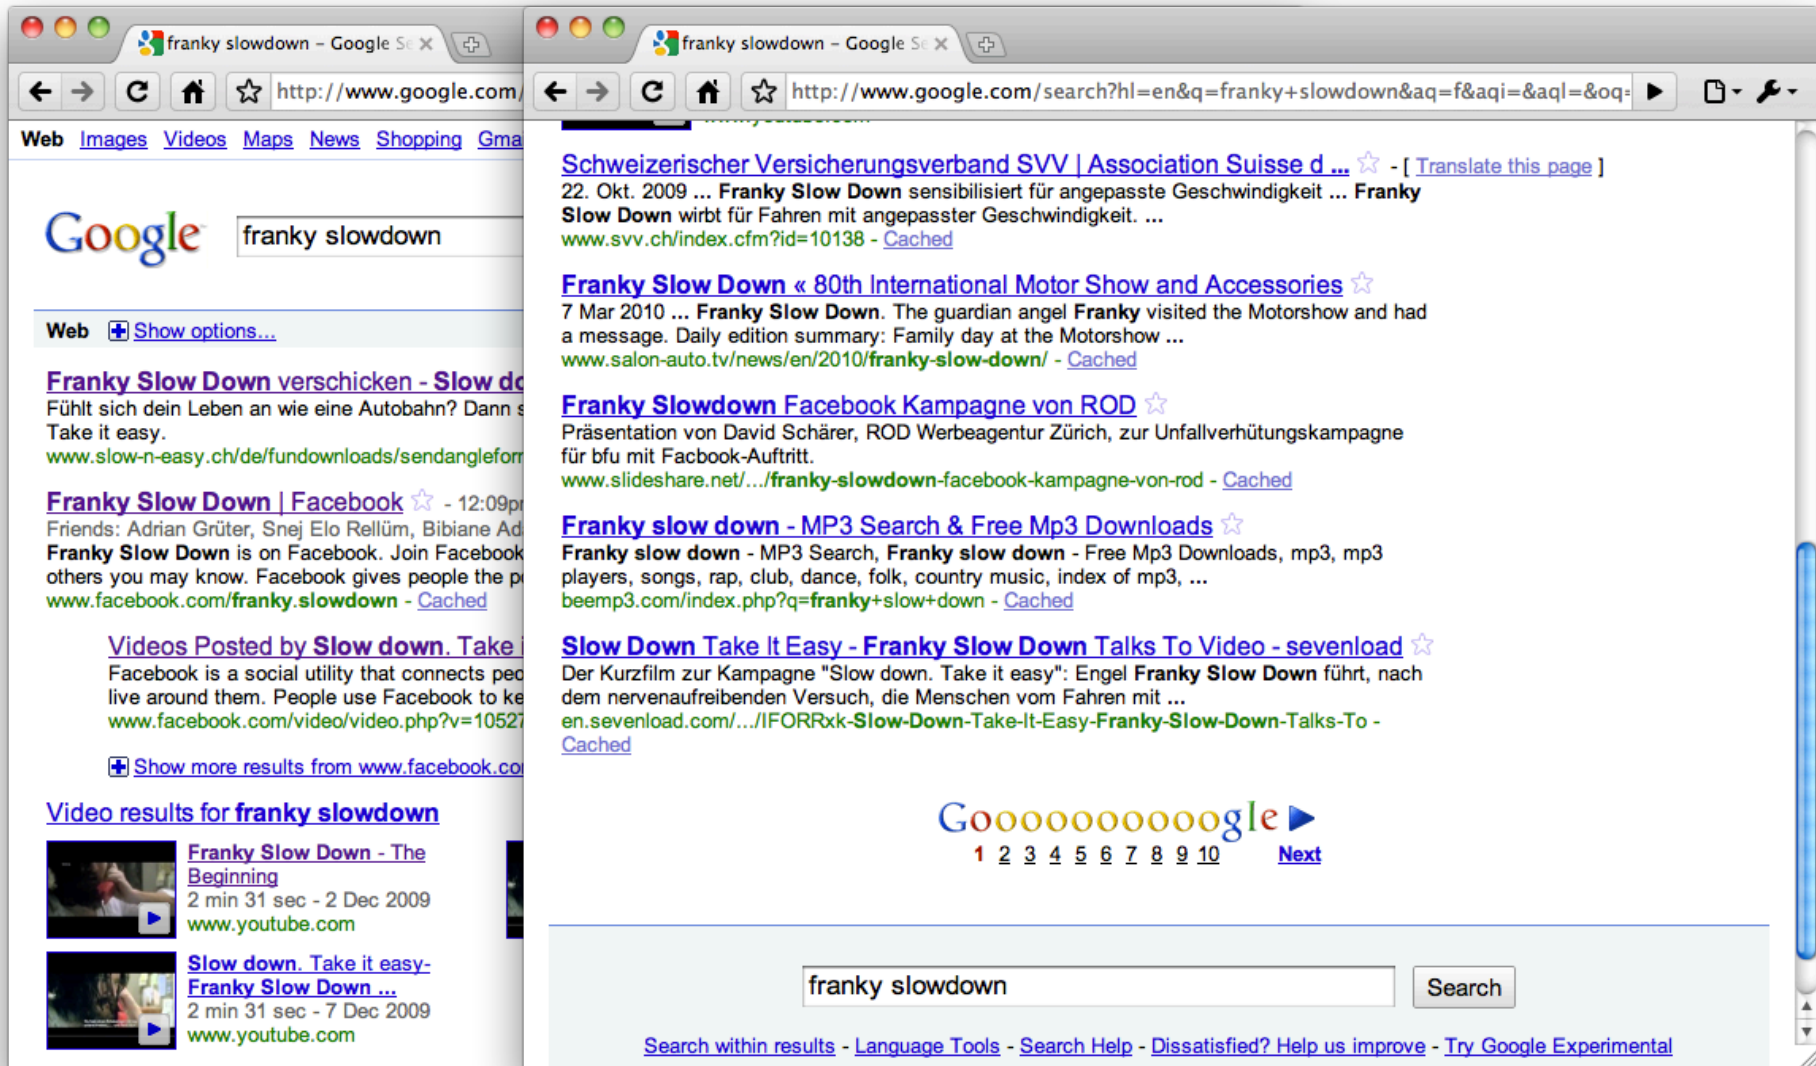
franky slowdown – Google Se ×

http://www.google.com/

Web Images Videos Maps News Shopping Gma

Google franky slowdown

Web Show options...

Franky Slow Down verschicken - Slow do
Fühlt sich dein Leben an wie eine Autobahn? Dann s
Take it easy.
www.slow-n-easy.ch/de/fundownloads/sendanglefor

Franky Slow Down | Facebook - 12:09p
Friends: Adrian Grüter, Snej Elo Rellüm, Bibiane Ad
Franky Slow Down is on Facebook. Join Facebook
others you may know. Facebook gives people the p
www.facebook.com/franky.slowdown - Cached

Videos Posted by Slow down. Take i
Facebook is a social utility that connects peo
live around them. People use Facebook to ke
www.facebook.com/video/video.php?v=10527

Show more results from www.facebook.co

Video results for franky slowdown

Franky Slow Down - The Beginning
2 min 31 sec - 2 Dec 2009
www.youtube.com

Slow down. Take it easy- Franky Slow Down ...
2 min 31 sec - 7 Dec 2009
www.youtube.com

franky slowdown – Google Se ×

http://www.google.com/search?hl=en&q=franky+slowdown&aq=f&aqi=&aql=&oq=

Schweizerischer Versicherungsverband SVV | Association Suisse d ... - [ Translate this page ]
22. Okt. 2009 ... Franky Slow Down sensibilisiert für angepasste Geschwindigkeit ... Franky Slow Down wirbt für Fahren mit angepasster Geschwindigkeit. ...
www.svv.ch/index.cfm?id=10138 - Cached

Franky Slow Down « 80th International Motor Show and Accessories
7 Mar 2010 ... Franky Slow Down. The guardian angel Franky visited the Motorshow and had a message. Daily edition summary: Family day at the Motorshow ...
www.salon-auto.tv/news/en/2010/franky-slow-down/ - Cached

Franky Slowdown Facebook Kampagne von ROD
Präsentation von David Schärer, ROD Werbeagentur Zürich, zur Unfallverhütungskampagne für bfu mit Facbook-Auftritt.
www.slideshare.net/.../franky-slowdown-facebook-kampagne-von-rod - Cached

Franky slow down - MP3 Search & Free Mp3 Downloads
Franky slow down - MP3 Search, Franky slow down - Free Mp3 Downloads, mp3, mp3 players, songs, rap, club, dance, folk, country music, index of mp3, ...
beemp3.com/index.php?q=franky+slow+down - Cached

Slow Down Take It Easy - Franky Slow Down Talks To Video - sevenload
Der Kurzfilm zur Kampagne "Slow down. Take it easy": Engel Franky Slow Down führt, nach dem nervenaufreibenden Versuch, die Menschen vom Fahren mit ...
en.sevenload.com/.../IFORRxk-Slow-Down-Take-It-Easy-Franky-Slow-Down-Talks-To - Cached

Gooooooooooogle
1 2 3 4 5 6 7 8 9 10 Next

franky slowdown Search

Search within results - Language Tools - Search Help - Dissatisfied? Help us improve - Try Google Experimental